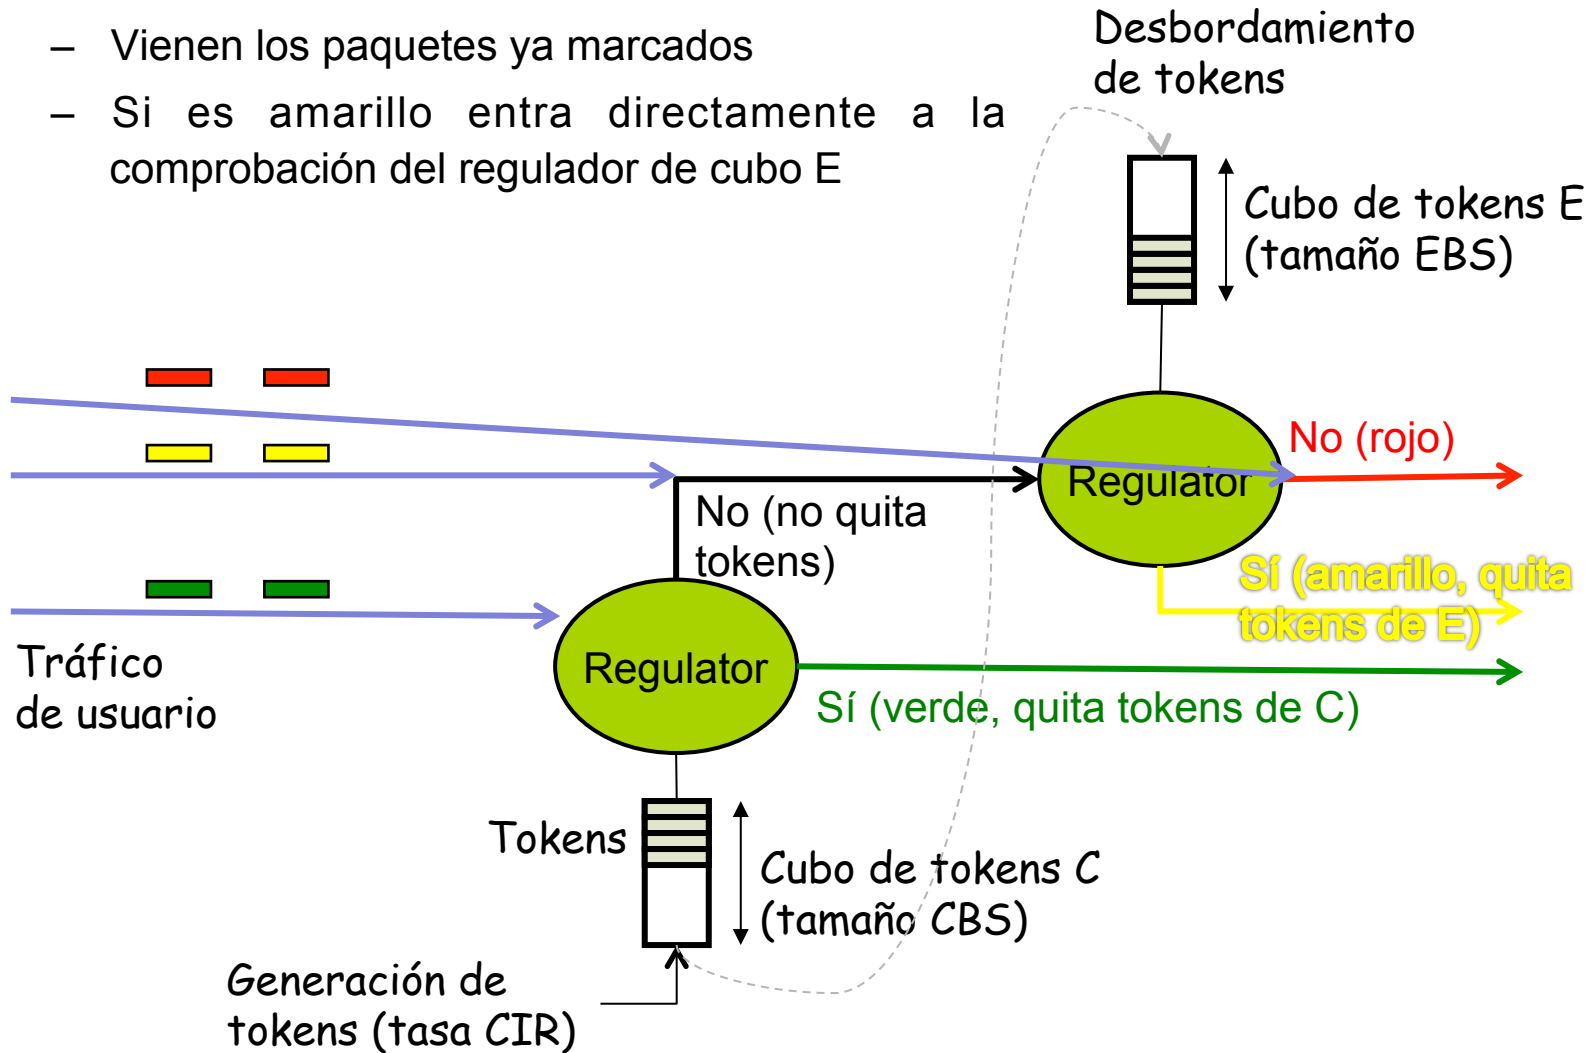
– Vienen los paquetes ya marcados

– Si es amarillo entra directamente a la comprobación del regulador de cubo E

Desbordamiento de tokens

Cubo de tokens E (tamaño EBS)

Regulator

No (rojo)

No (no quita tokens)

Sí (amarillo, quita tokens de E)

Regulator

Sí (verde, quita tokens de C)

Tráfico de usuario

Tokens

Cubo de tokens C (tamaño CBS)

Generación de tokens (tasa CIR)